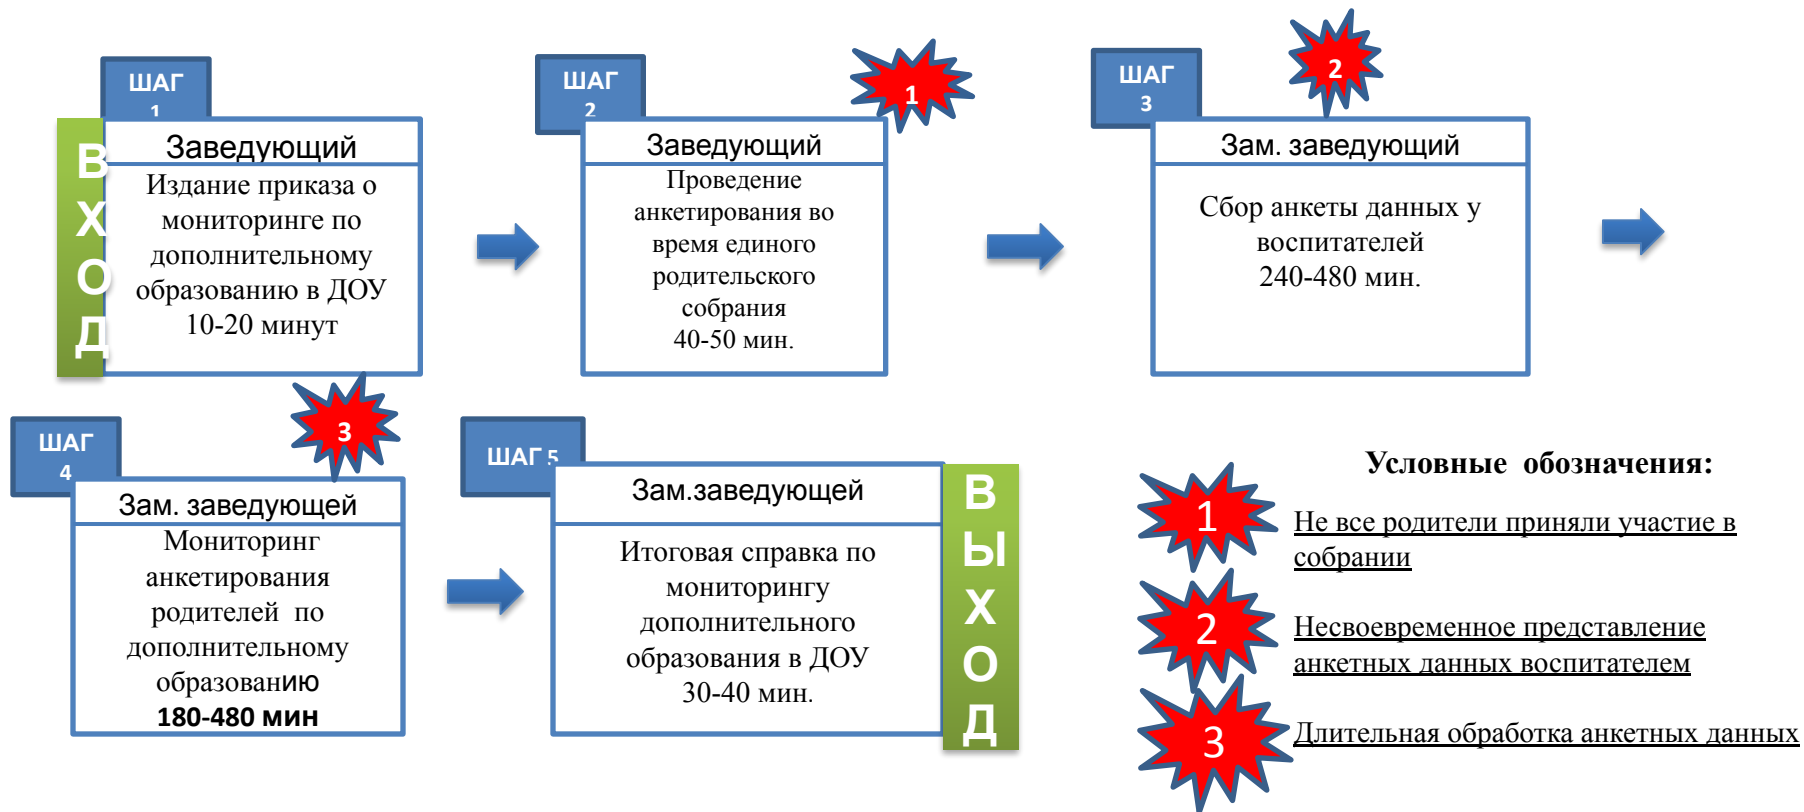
ШАГ 1

ВХОД

Заведующий

Издание приказа о мониторинге по дополнительному образованию в ДОУ 10-20 минут

ШАГ 2

1

Заведующий

Проведение анкетирования во время единого родительского собрания 40-50 мин.

ШАГ 3

2

Зам. заведующий

Сбор анкеты данных у воспитателей 240-480 мин.

ШАГ 4

3

Зам. заведующей

Мониторинг анкетирования родителей по дополнительному образованию 180-480 мин

ШАГ 5

Зам.заведующей

Итоговая справка по мониторингу дополнительного образования в ДОУ 30-40 мин.

ВЫХОД

Условные обозначения:

1 Не все родители приняли участие в собрании

2 Несвоевременное представление анкетных данных воспитателем

3 Длительная обработка анкетных данных